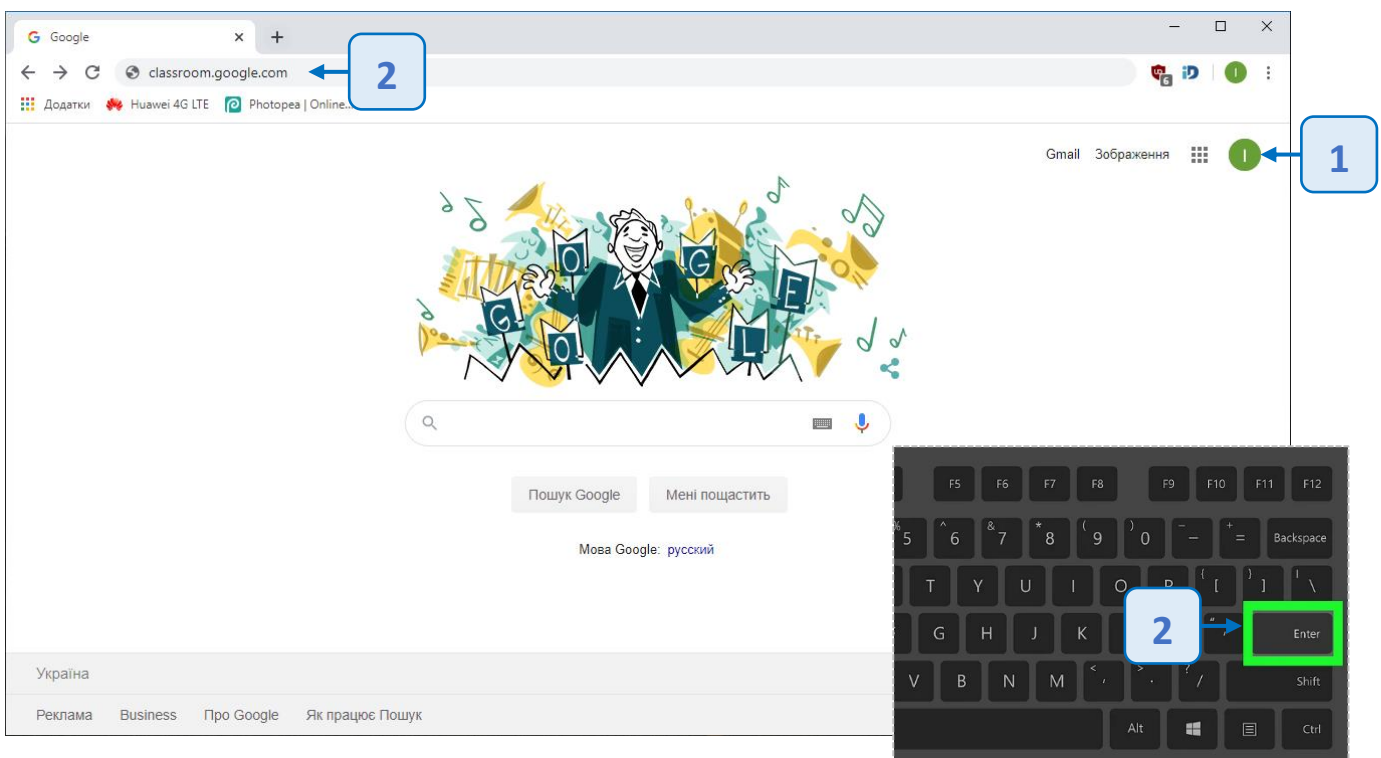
Google
classroom.google.com
2
Додатки Huawei 4G LTE Photopea | Online...
Gmail Зображення
1
G O O G L E
Пошук Google Мені пощастить
Мова Google: русский
Україна
Реклама Business Про Google Як працює Пошук
F5 F6 F7 F8 F9 F10 F11 F12
% 5 ^ 6 & 7 * 8 ( 9 ) 0 – + = Backspace
T Y U I O P { [ } ] | \
G H J K 2 Enter
V B N M < , > . ? / Shift
Alt Ctrl